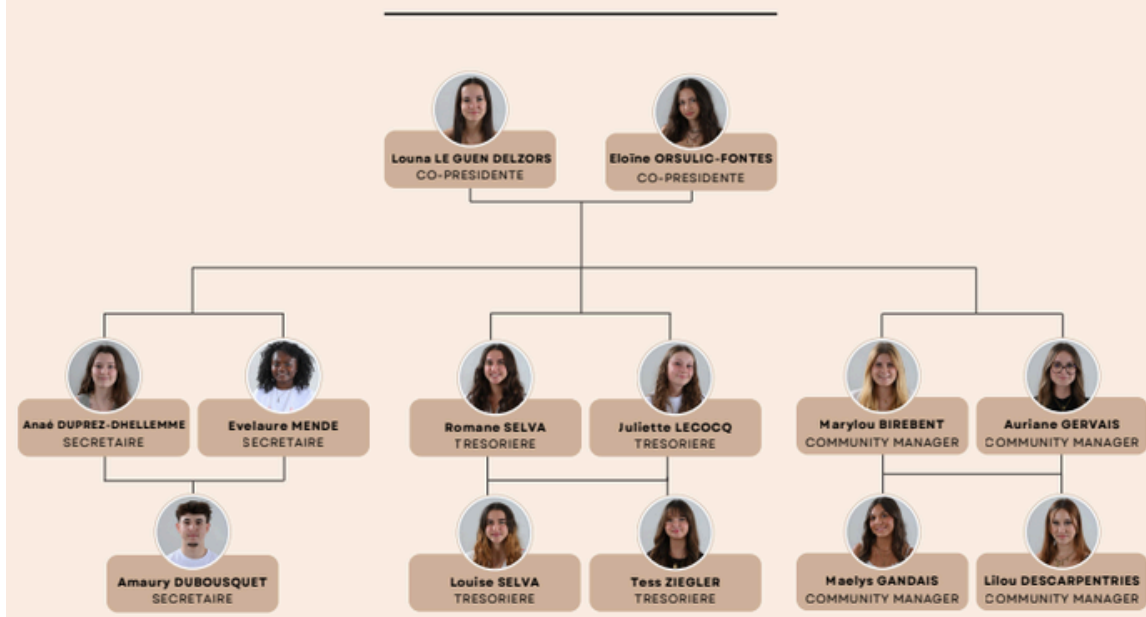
Louna LE GUEN DELZORS
CO-PRESIDENTE

Eloïne ORSULIC-FONTES
CO-PRESIDENTE

Anaé DUPREZ-DHELLEMME
SECRETAIRE

Evelaure MENDE
SECRETAIRE

Romane SELVA
TRESORIERE

Juliette LECOCQ
TRESORIERE

Marylou BIREBENT
COMMUNITY MANAGER

Auriane GERVAIS
COMMUNITY MANAGER

Amaury DUBOUSQUET
SECRETAIRE

Louise SELVA
TRESORIERE

Tess ZIEGLER
TRESORIERE

Maelys GANDAIS
COMMUNITY MANAGER

Lilou DESCARPENTRIES
COMMUNITY MANAGER